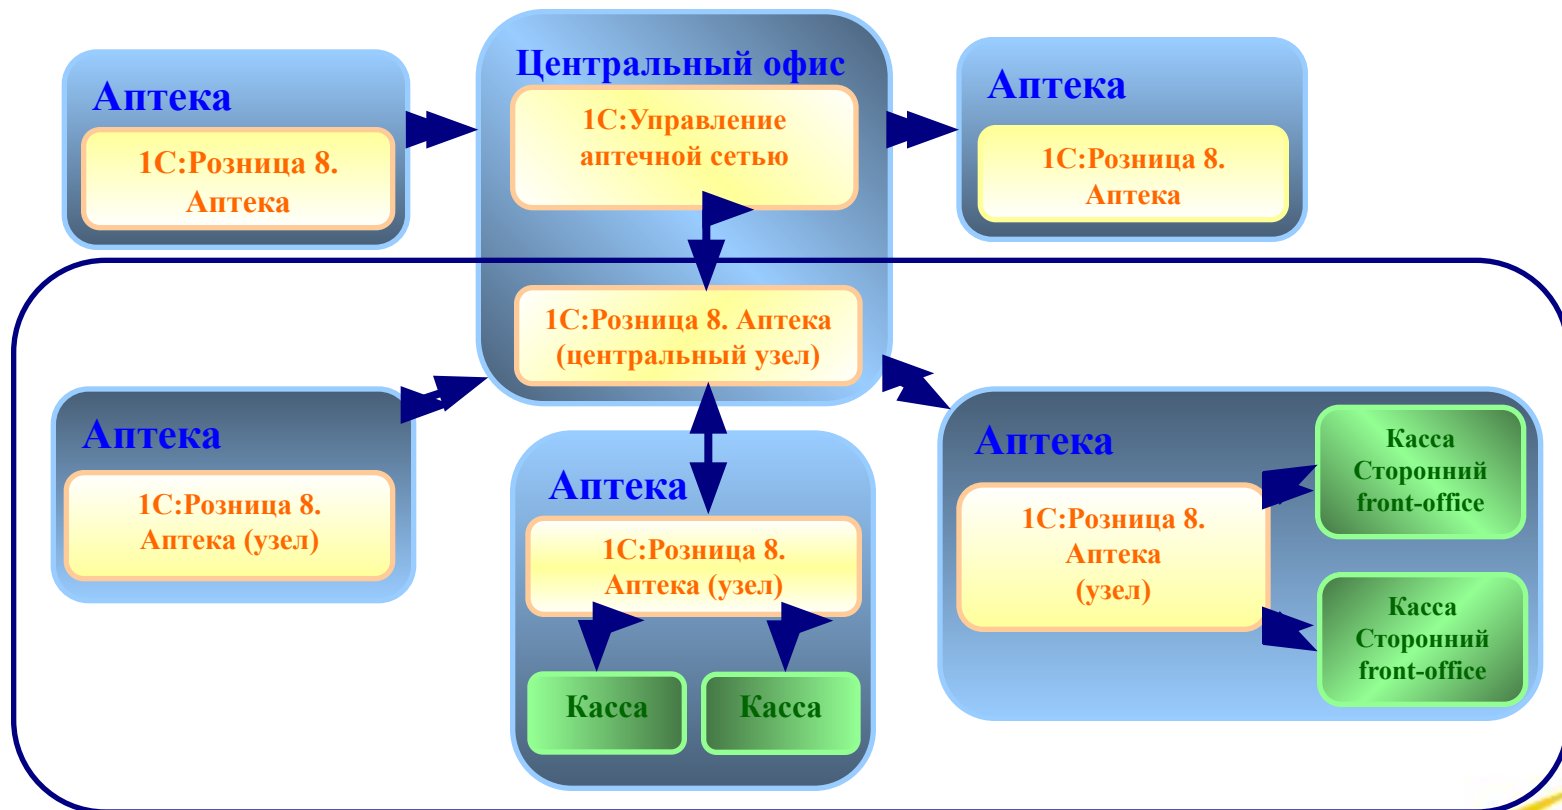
Аптека

1С:Розница 8. Аптека

Центральный офис

1С:Управление аптечной сетью

Аптека

1С:Розница 8. Аптека

1С:Розница 8. Аптека (центральный узел)

Аптека

1С:Розница 8. Аптека (узел)

Аптека

1С:Розница 8. Аптека (узел)

Касса

Касса

Аптека

1С:Розница 8. Аптека (узел)

Касса Сторонний front-office

Касса Сторонний front-office